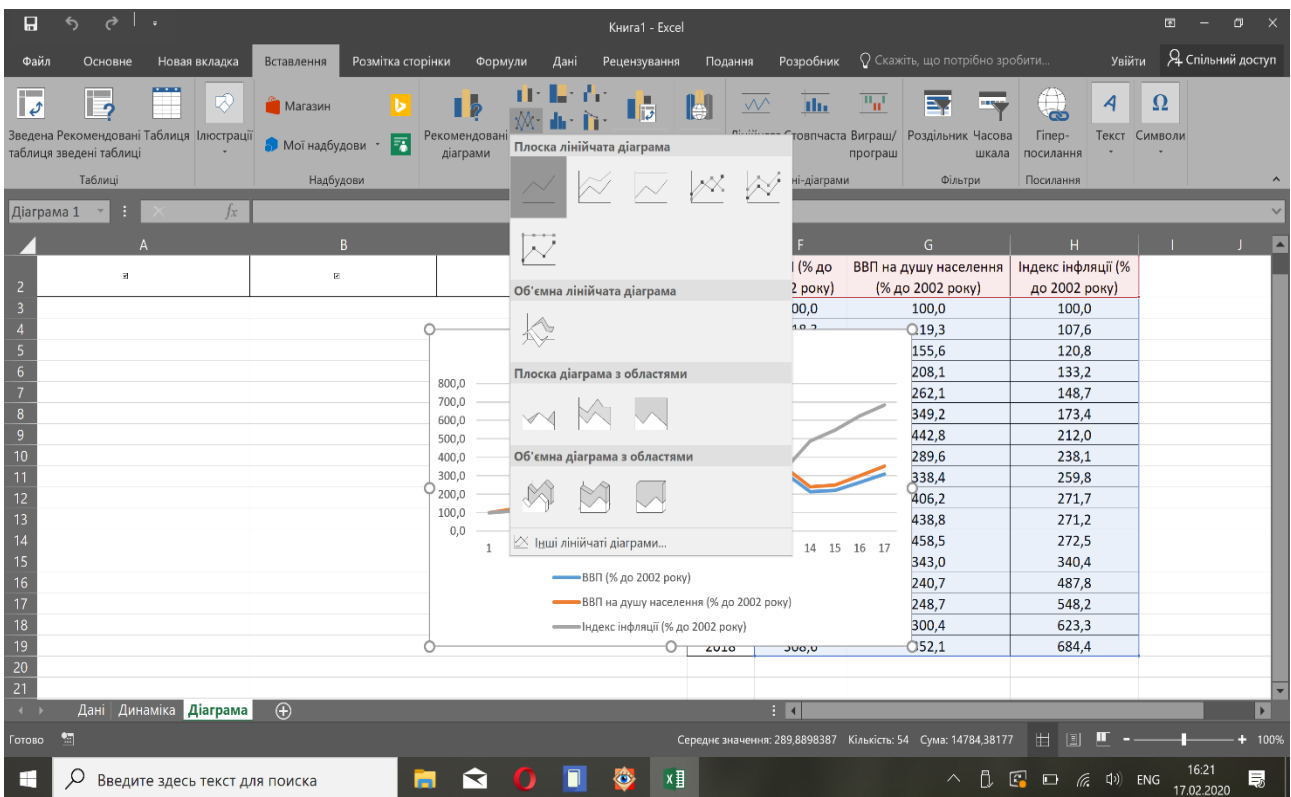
Книга1 - Excel

Файл Основне Нова вкладка Вставлення Розмітка сторінки Формули Дані Рецензування Подання Розробник Скажіть, що потрібно зробити... Увійти Спільний доступ

Зведена таблиця Рекомендовані зведені таблиці Таблиця Ілюстрації
Таблиці
Магазин
Мої надбудови
Надбудови
Рекомендовані діаграми
Стовпчаста Виграш/програш
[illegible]ні-діаграми
Розділювач Часова шкала
Фільтри
Гіперпосилання
Посилання
Текст Символи

Діаграма 1 $f_x$

Плоска лінійчата діаграма
Об'ємна лінійчата діаграма
Плоска діаграма з областями
Об'ємна діаграма з областями
Інші лінійчаті діаграми...

| | A | B | | F | G | H | I | J |
|---|---|---|---|---|---|---|---|---|
| 2 | | | | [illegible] (% до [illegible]2 року) | ВВП на душу населення (% до 2002 року) | Індекс інфляції (% до 2002 року) | | |
| 3 | | | | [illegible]00,0 | 100,0 | 100,0 | | |
| 4 | | | | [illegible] | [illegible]19,3 | 107,6 | | |
| 5 | | | | | 155,6 | 120,8 | | |
| 6 | | | | | 208,1 | 133,2 | | |
| 7 | | | | | 262,1 | 148,7 | | |
| 8 | | | | | 349,2 | 173,4 | | |
| 9 | | | | | 442,8 | 212,0 | | |
| 10 | | | | | 289,6 | 238,1 | | |
| 11 | | | | | 338,4 | 259,8 | | |
| 12 | | | | | 406,2 | 271,7 | | |
| 13 | | | | | 438,8 | 271,2 | | |
| 14 | | | | | 458,5 | 272,5 | | |
| 15 | | | | | 343,0 | 340,4 | | |
| 16 | | | | | 240,7 | 487,8 | | |
| 17 | | | | | 248,7 | 548,2 | | |
| 18 | | | | | 300,4 | 623,3 | | |
| 19 | | | 2018 | 308,0 | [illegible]52,1 | 684,4 | | |
| 20 | | | | | | | | |
| 21 | | | | | | | | |

800,0
700,0
600,0
500,0
400,0
300,0
200,0
100,0
0,0
1
14 15 16 17
ВВП (% до 2002 року)
ВВП на душу населення (% до 2002 року)
Індекс інфляції (% до 2002 року)

Дані Динаміка Діаграма

Готово
Середнє значення: 289,8898387 Кількість: 54 Сума: 14784,38177 100%

Введите здесь текст для поиска
ENG 16:21 17.02.2020